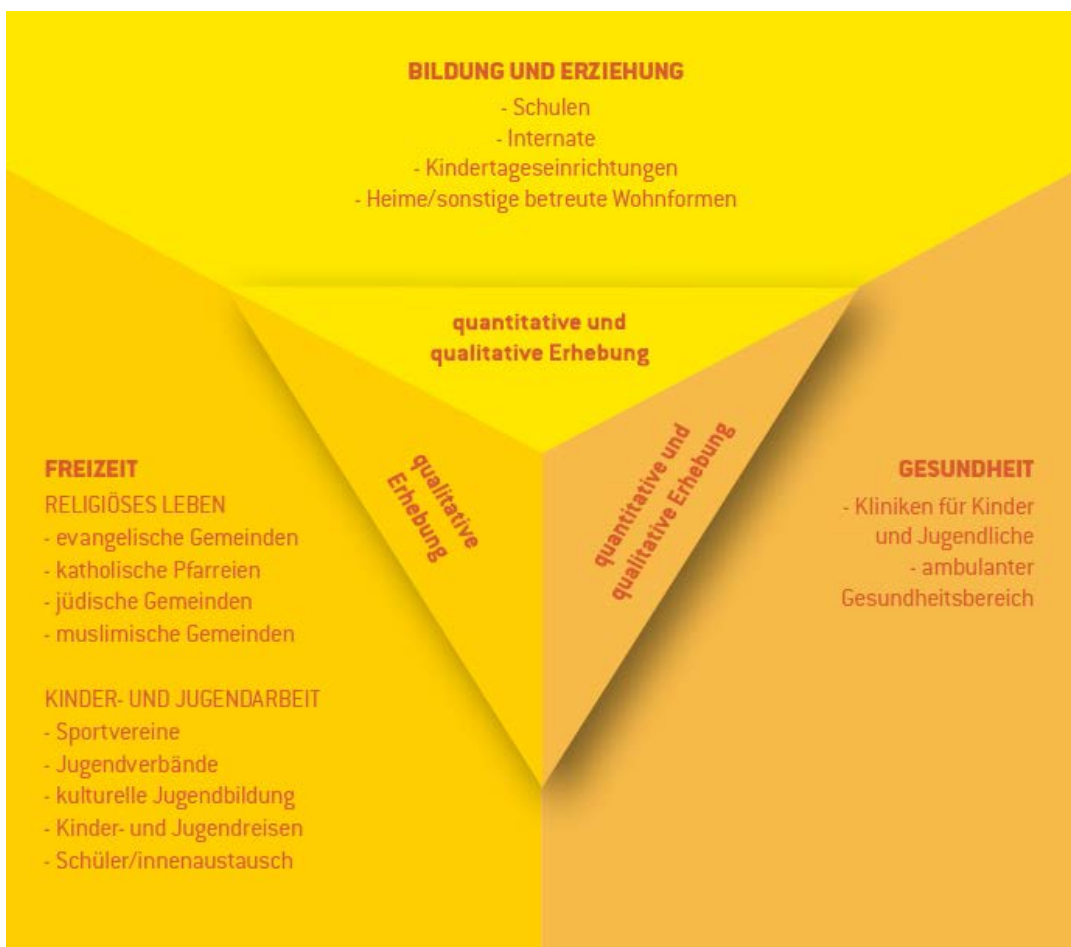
BILDUNG UND ERZIEHUNG
- Schulen
- Internate
- Kindertageseinrichtungen
- Heime/sonstige betreute Wohnformen

quantitative und qualitative Erhebung

FREIZEIT
RELIGIÖSES LEBEN
- evangelische Gemeinden
- katholische Pfarreien
- jüdische Gemeinden
- muslimische Gemeinden

KINDER- UND JUGENDARBEIT
- Sportvereine
- Jugendverbände
- kulturelle Jugendbildung
- Kinder- und Jugendreisen
- Schüler/innenaustausch

qualitative Erhebung

quantitative und qualitative Erhebung

GESUNDHEIT
- Kliniken für Kinder und Jugendliche
- ambulanter Gesundheitsbereich